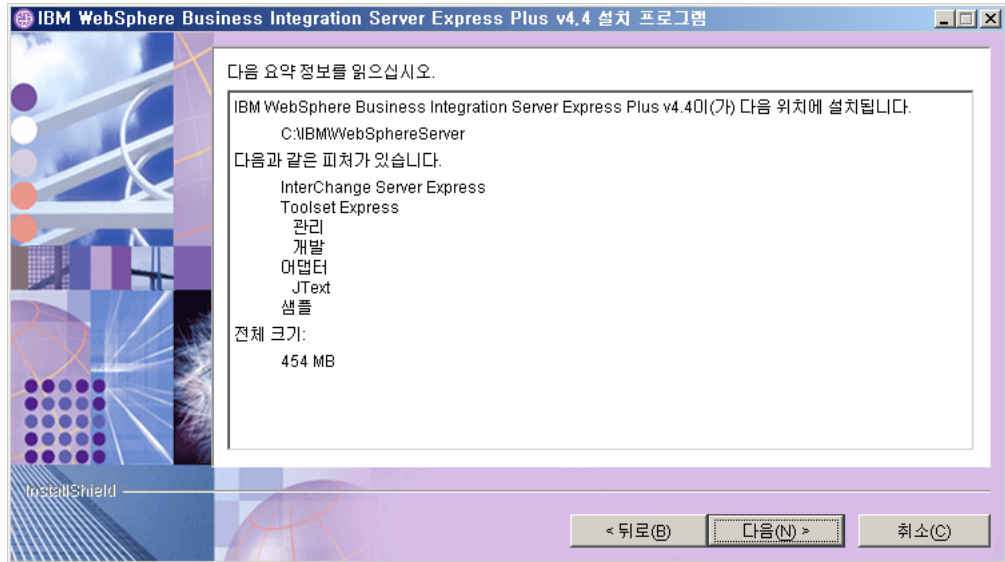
IBM WebSphere Business Integration Server Express Plus v4.4 설치 프로그램

다음 요약 정보를 읽으십시오.

IBM WebSphere Business Integration Server Express Plus v4.4이(가) 다음 위치에 설치됩니다.

C:\IBM\WebSphereServer

다음과 같은 피처가 있습니다.

InterChange Server Express
Toolset Express
관리
개발
어댑터
JText
샘플

전체 크기:

454 MB

InstallShield

< 뒤로(B)

다음(N) >

취소(C)